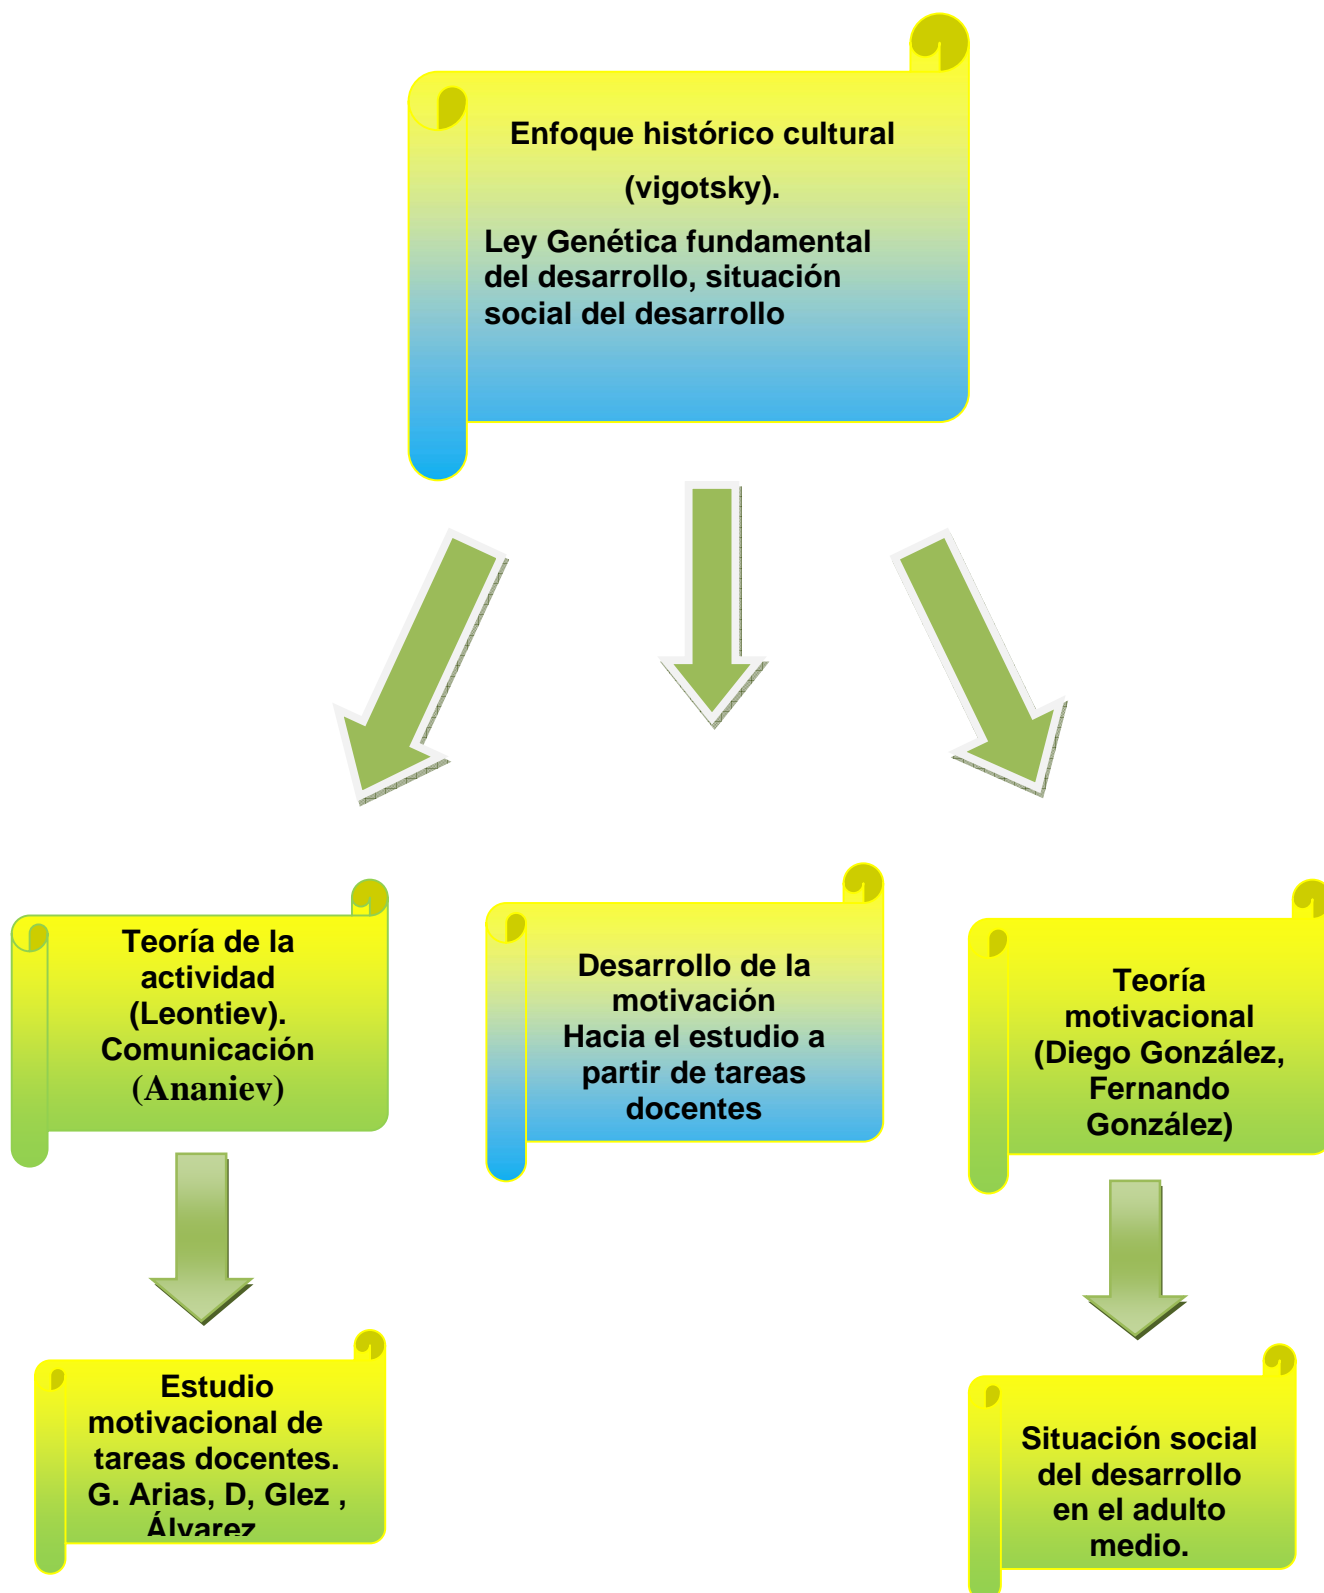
Enfoque histórico cultural

(vigotsky).

Ley Genética fundamental del desarrollo, situación social del desarrollo

Teoría de la actividad (Leontiev). Comunicación (Ananiev)

Desarrollo de la motivación Hacia el estudio a partir de tareas docentes

Teoría motivacional (Diego González, Fernando González)

Estudio motivacional de tareas docentes. G. Arias, D, Glez , Álvarez

Situación social del desarrollo en el adulto medio.